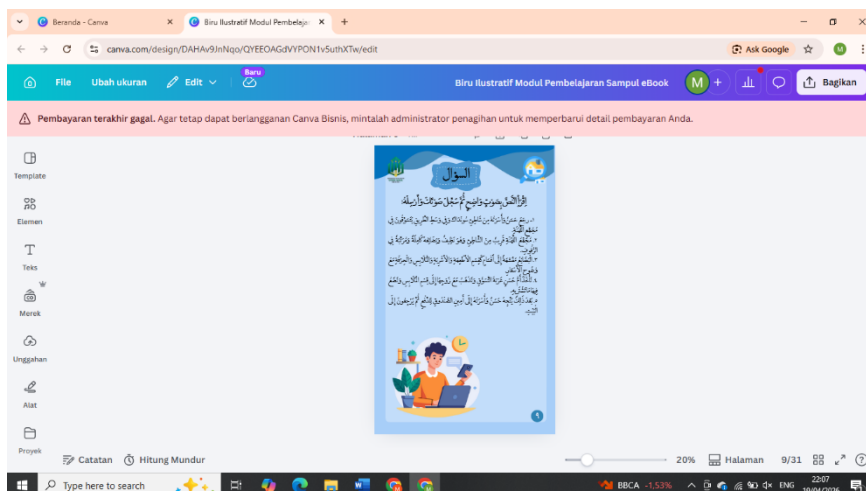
Beranda - Canva
Biru Ilustratif Modul Pembelaja
canva.com/design/DAHAv9JnNqo/QYEEOAGdVYPON1v5uthXTw/edit
Ask Google
File
Ubah ukuran
Edit
Baru
Biru Ilustratif Modul Pembelajaran Sampul eBook
Bagikan
Pembayaran terakhir gagal. Agar tetap dapat berlangganan Canva Bisnis, mintalah administrator penagihan untuk memperbarui detail pembayaran Anda.
Template
Elemen
Teks
Merek
Unggahan
Alat
Proyek
السؤال
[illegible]
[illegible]
9
Catatan
Hitung Mundur
20%
Halaman
9/31
Type here to search
BBCA -1,53%
ENG
22:07